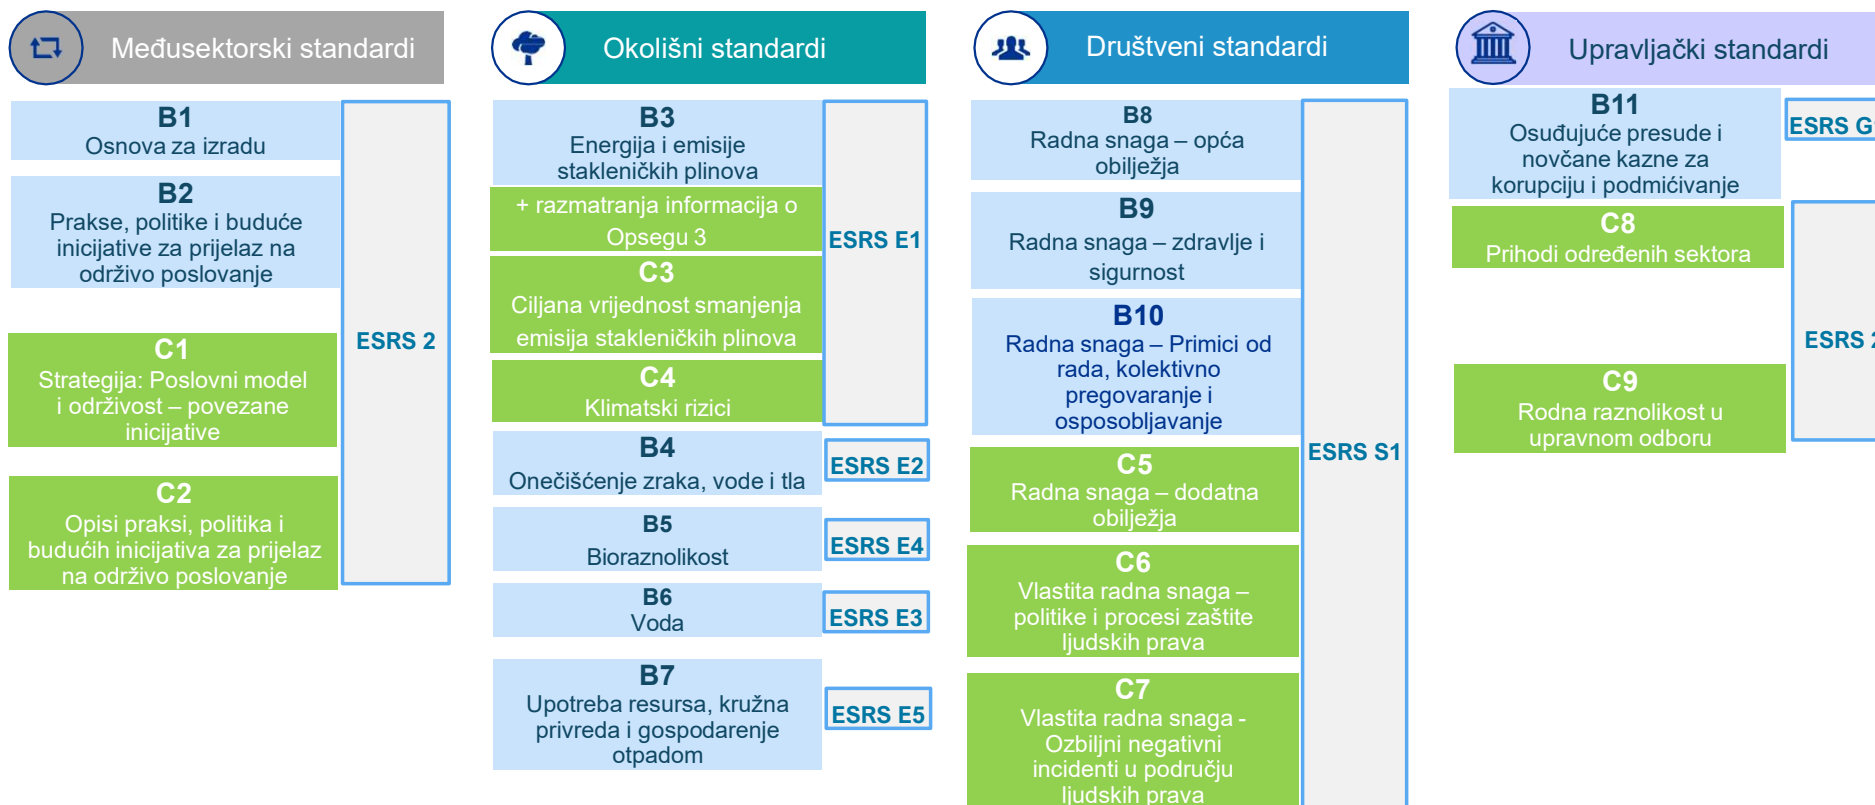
Međusektorski standardi

B1
Osnova za izradu

B2
Prakse, politike i buduće inicijative za prijelaz na održivo poslovanje

C1
Strategija: Poslovni model i održivost – povezane inicijative

C2
Opisi praksi, politika i budućih inicijativa za prijelaz na održivo poslovanje

ESRS 2

Okolišni standardi

B3
Energija i emisije stakleničkih plinova

+ razmatranja informacija o Opsegu 3

C3
Ciljana vrijednost smanjenja emisija stakleničkih plinova

C4
Klimatski rizici

ESRS E1

B4
Onečišćenje zraka, vode i tla

ESRS E2

B5
Bioraznolikost

ESRS E4

B6
Voda

ESRS E3

B7
Upotreba resursa, kružna privreda i gospodarenje otpadom

ESRS E5

Društveni standardi

B8
Radna snaga – opća obilježja

B9
Radna snaga – zdravlje i sigurnost

B10
Radna snaga – Primici od rada, kolektivno pregovaranje i osposobljavanje

C5
Radna snaga – dodatna obilježja

C6
Vlastita radna snaga – politike i procesi zaštite ljudskih prava

C7
Vlastita radna snaga - Ozbiljni negativni incidenti u području ljudskih prava

ESRS S1

Upravljački standardi

B11
Osuđujuće presude i novčane kazne za korupciju i podmićivanje

ESRS G

C8
Prihodi određenih sektora

C9
Rodna raznolikost u upravnom odboru

ESRS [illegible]